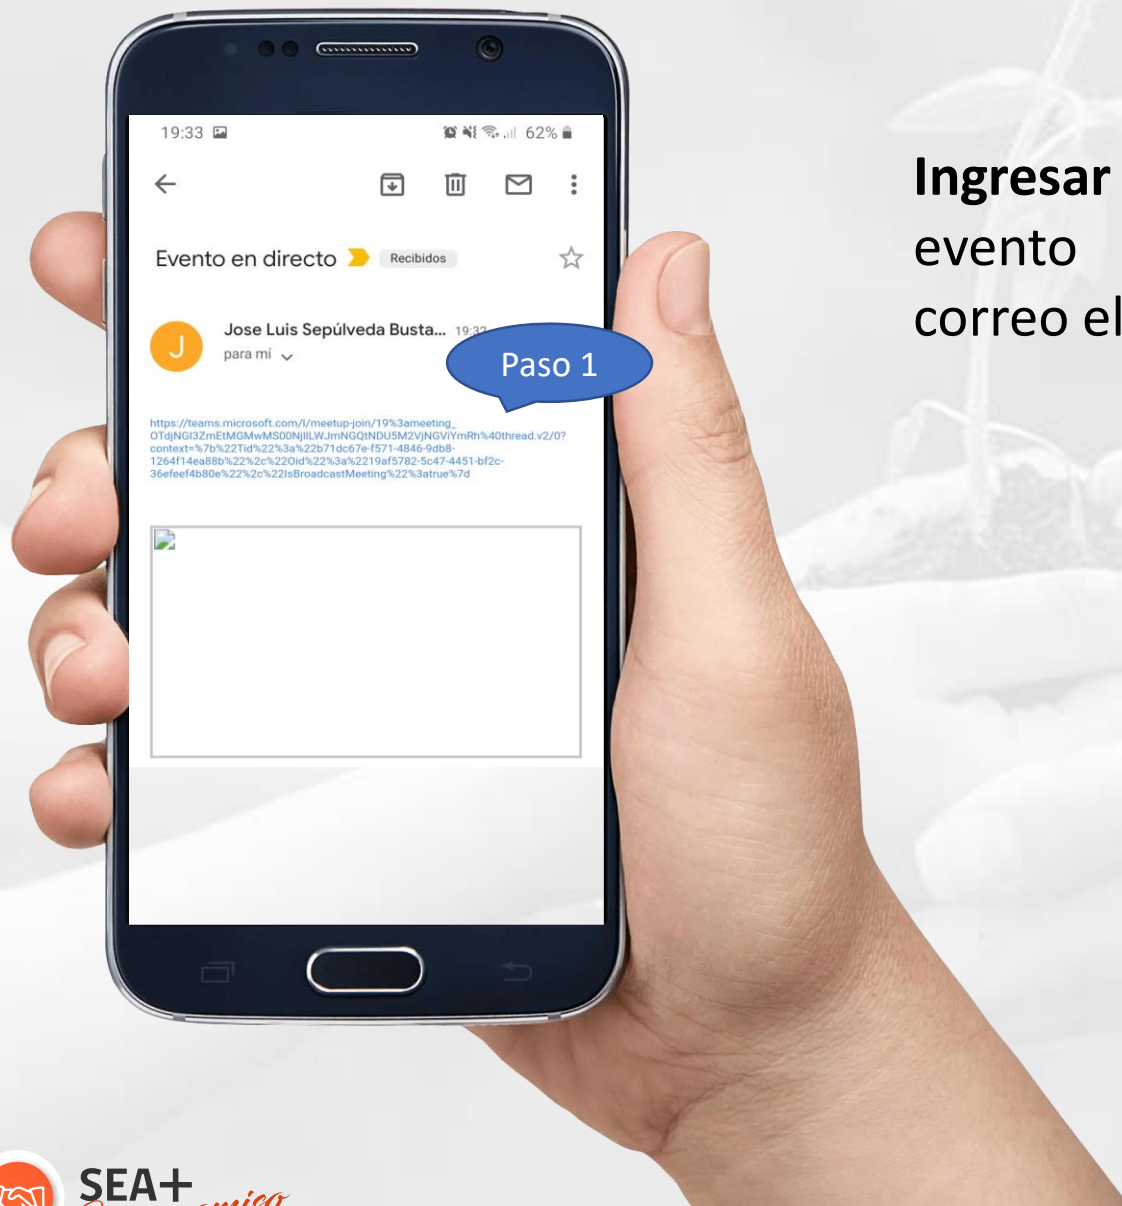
19:33 62%

Evento en directo Recibidos

J Jose Luis Sepúlveda Busta... 19:3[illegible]
para mí

Paso 1

https://teams.microsoft.com/l/meetup-join/19%3ameeting_OTdjNGI3ZmEtMGMwMS00NjllLWJmNGQtNDU5M2VjNGViYmRh%40thread.v2/0?context=%7b%22Tid%22%3a%22b71dc67e-f571-4846-9db8-1264f14ea88b%22%2c%22Oid%22%3a%2219af5782-5c47-4451-bf2c-36efeef4b80e%22%2c%22IsBroadcastMeeting%22%3atrue%7d

Ingresar
evento
correo el

SEA+
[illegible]